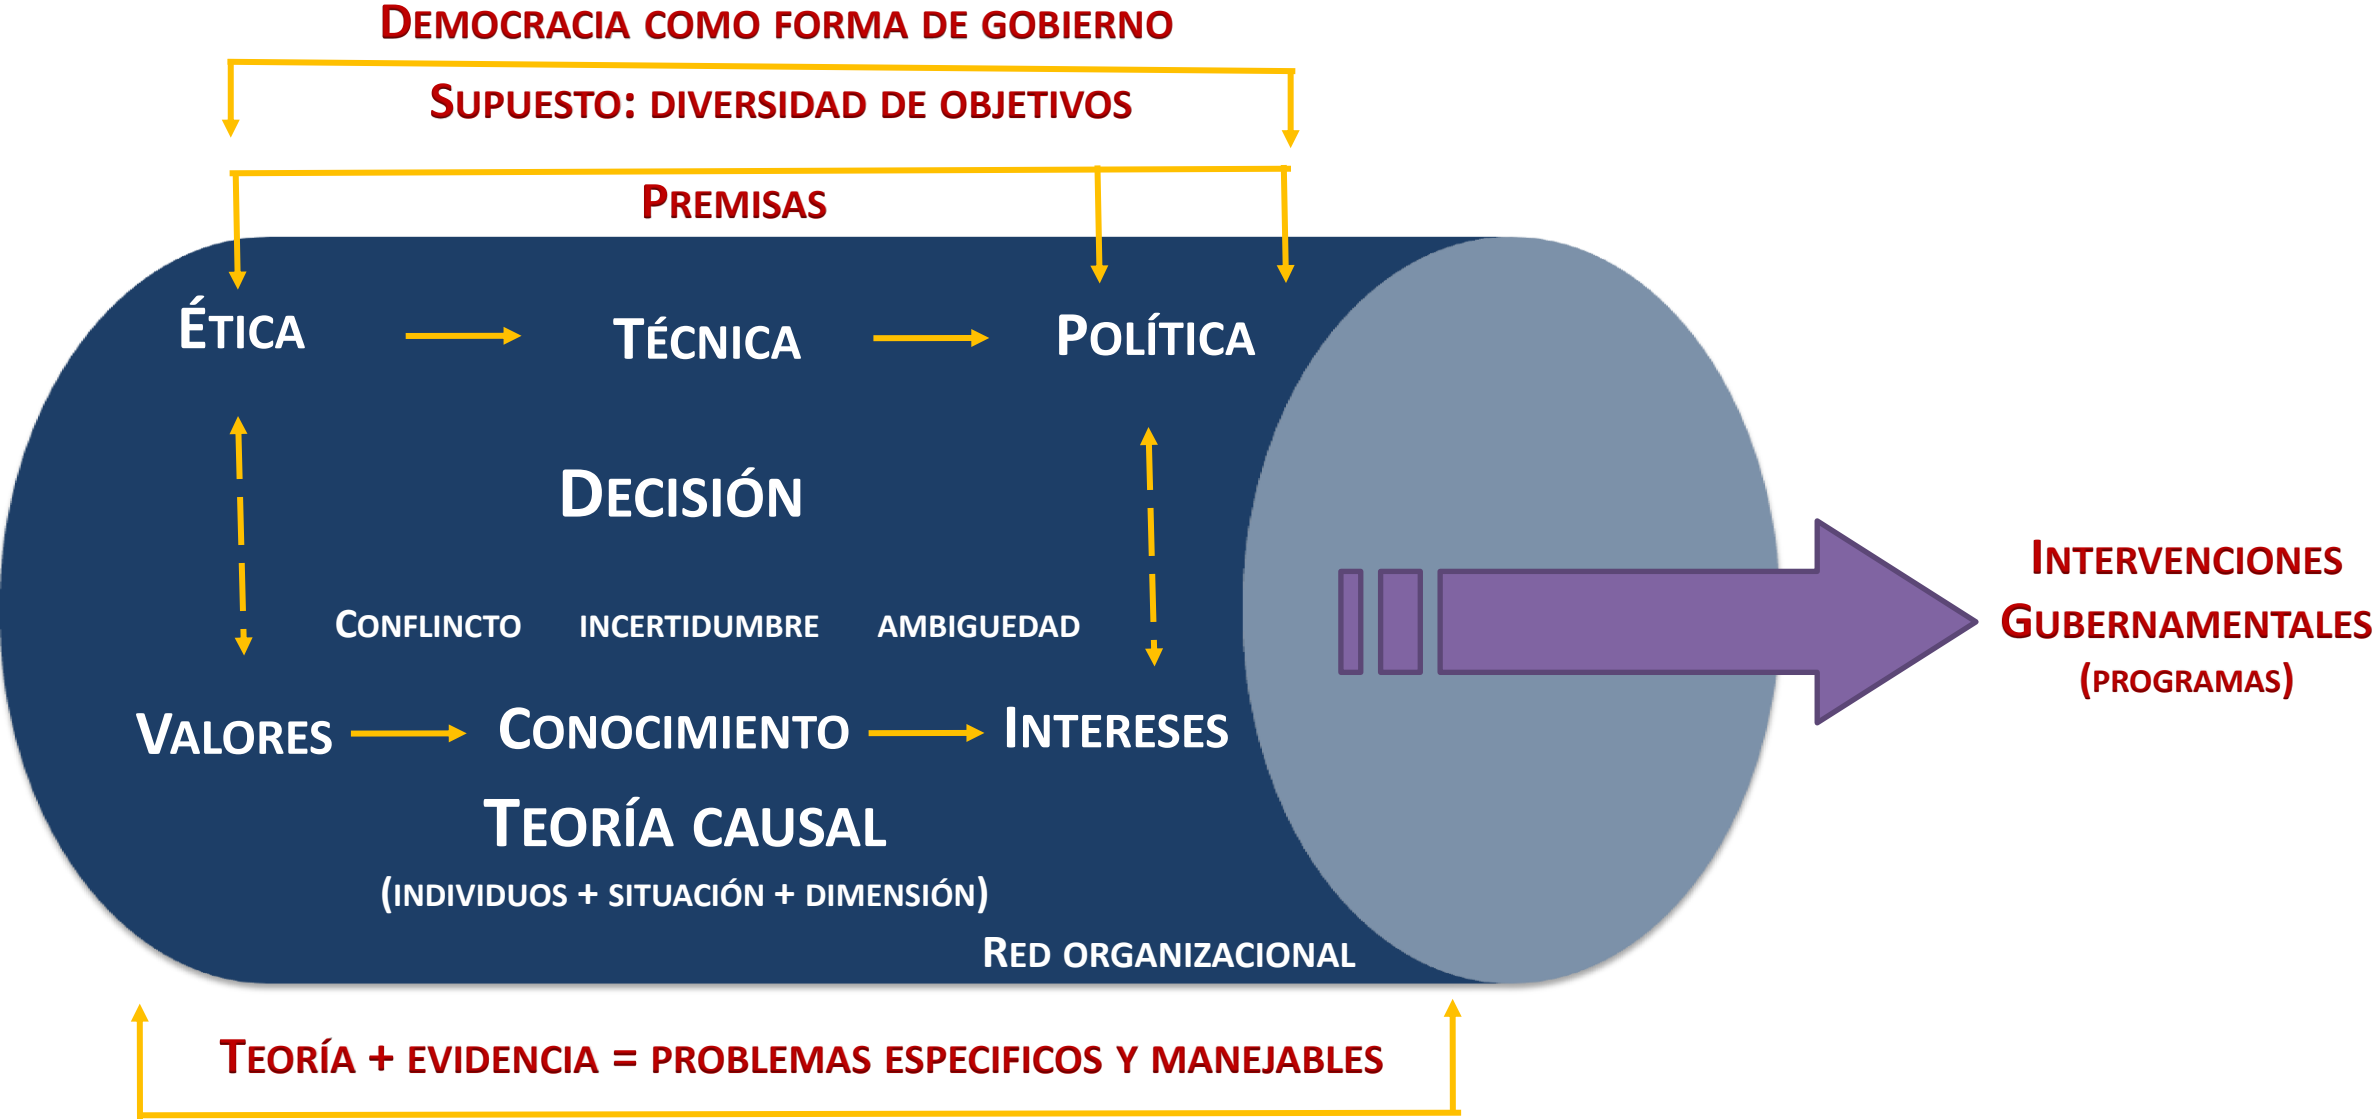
DEMOCRACIA COMO FORMA DE GOBIERNO

SUPUESTO: DIVERSIDAD DE OBJETIVOS

PREMISAS

ÉTICA → TÉCNICA → POLÍTICA

DECISIÓN

CONFLINCTO INCERTIDUMBRE AMBIGUEDAD

VALORES → CONOCIMIENTO → INTERESES

TEORÍA CAUSAL

(INDIVIDUOS + SITUACIÓN + DIMENSIÓN)

RED ORGANIZACIONAL

INTERVENCIONES GUBERNAMENTALES (PROGRAMAS)

TEORÍA + EVIDENCIA = PROBLEMAS ESPECIFICOS Y MANEJABLES